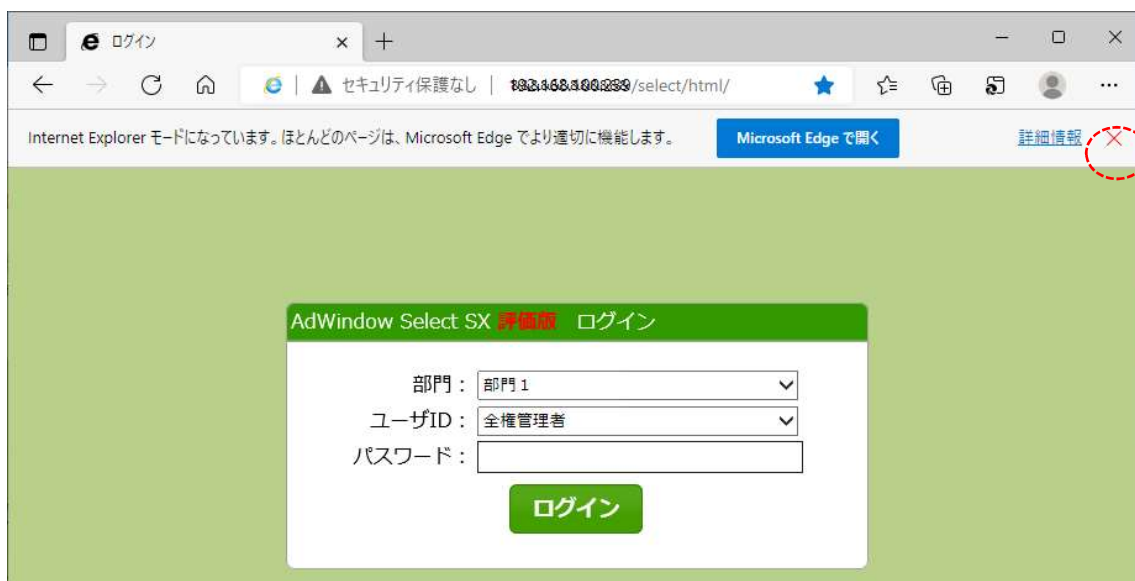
ログイン

セキュリティ保護なし | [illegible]/select/html/

Internet Explorer モードになっています。ほとんどのページは、Microsoft Edge でより適切に機能します。

Microsoft Edge で開く

詳細情報

AdWindow Select SX 評価版 ログイン

部門： 部門１

ユーザID： 全権管理者

パスワード：

ログイン